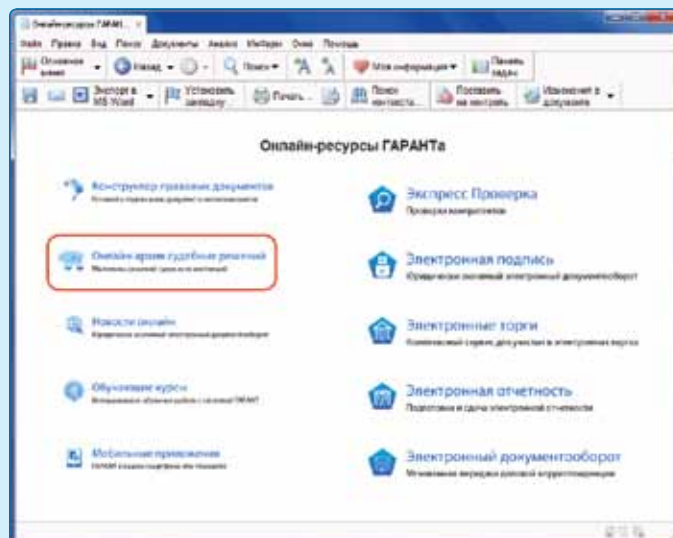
Онлайн-ресурсы ГАРАНТ... ×

Файл Правка Вид Поиск Документы Анализ Интернет Окна Помощь

Основное меню | Назад | Поиск | Моя информация | Панель задач

Экспорт в MS Word | Установить закладку | Печать... | Поиск по тексту... | Поставить на контроль | Изменения в документе

Онлайн-ресурсы ГАРАНТа

Конструктор правовых документов
Создание правовых документов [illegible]

Онлайн архив судебных решений
Миллионы решений судов всех инстанций

Новости онлайн
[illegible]

Обучающие курсы
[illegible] системой ГАРАНТ

Мобильные приложения
ГАРАНТ в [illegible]

Экспресс Проверка
Проверка контрагентов

Электронная подпись
Юридически значимый электронный документооборот

Электронные торги
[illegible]

Электронная отчетность
Подготовка и сдача электронной отчетности

Электронный документооборот
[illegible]